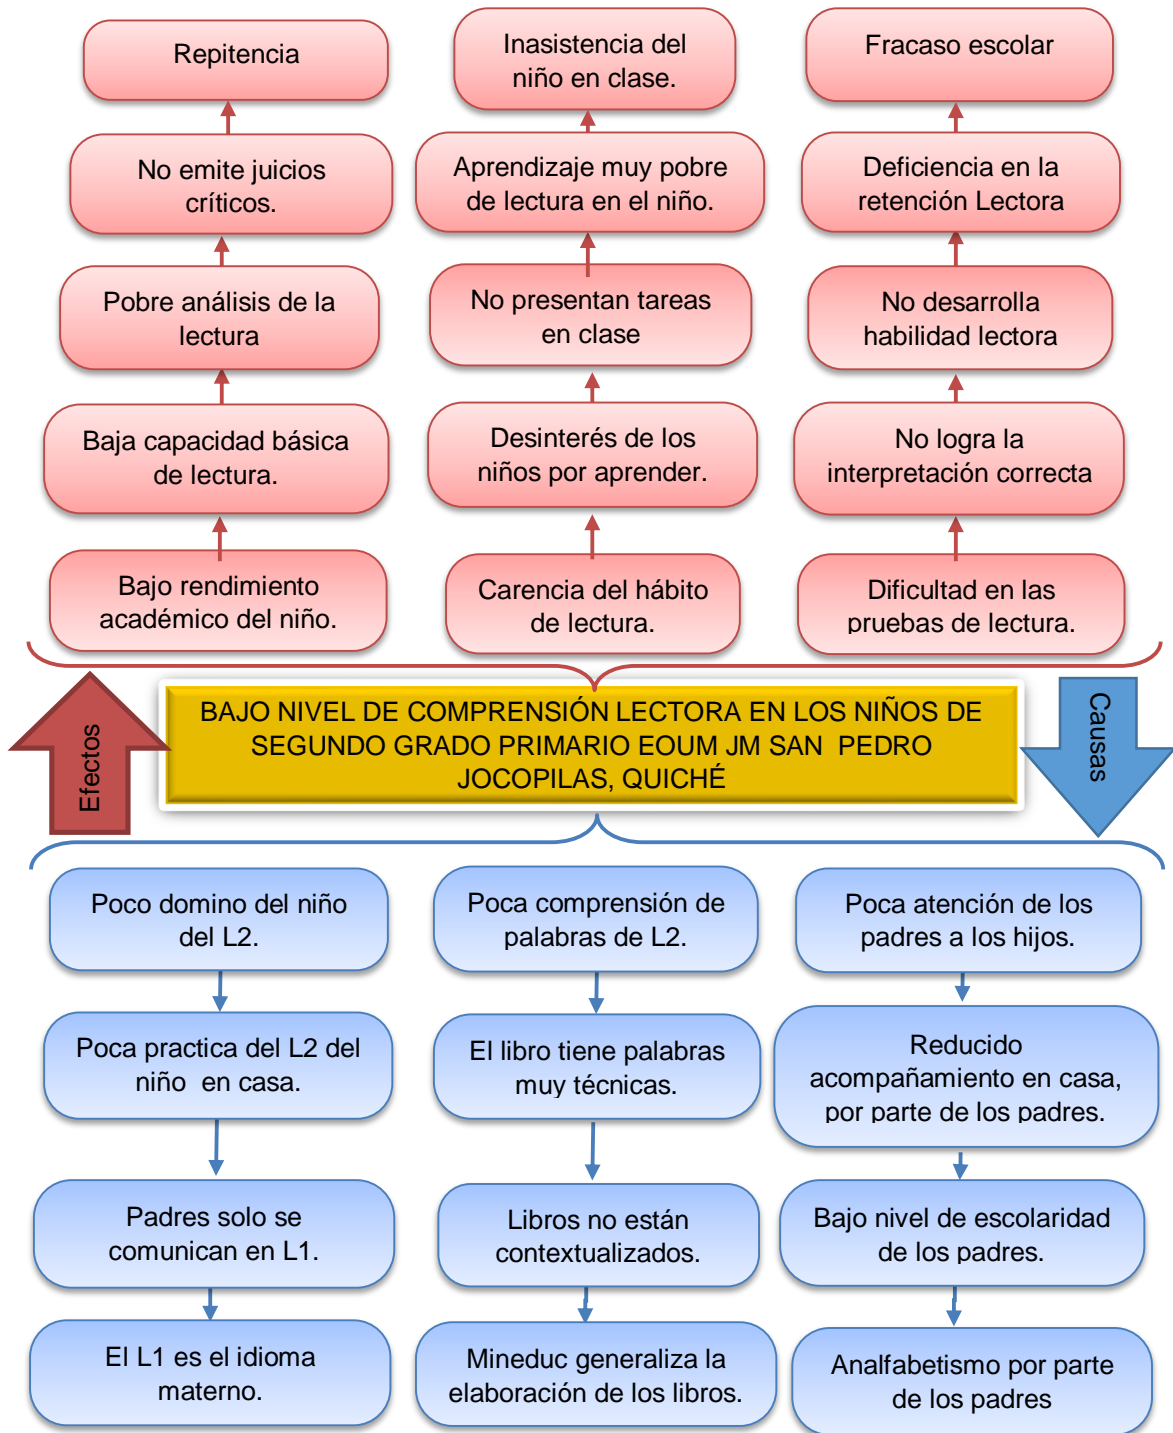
Repitencia

Inasistencia del niño en clase.

Fracaso escolar

No emite juicios críticos.

Aprendizaje muy pobre de lectura en el niño.

Deficiencia en la retención Lectora

Pobre análisis de la lectura

No presentan tareas en clase

No desarrolla habilidad lectora

Baja capacidad básica de lectura.

Desinterés de los niños por aprender.

No logra la interpretación correcta

Bajo rendimiento académico del niño.

Carencia del hábito de lectura.

Dificultad en las pruebas de lectura.

Efectos

BAJO NIVEL DE COMPRENSIÓN LECTORA EN LOS NIÑOS DE SEGUNDO GRADO PRIMARIO EOUM JM SAN PEDRO JOCOPILAS, QUICHÉ

Causas

Poco domino del niño del L2.

Poca comprensión de palabras de L2.

Poca atención de los padres a los hijos.

Poca practica del L2 del niño en casa.

El libro tiene palabras muy técnicas.

Reducido acompañamiento en casa, por parte de los padres.

Padres solo se comunican en L1.

Libros no están contextualizados.

Bajo nivel de escolaridad de los padres.

El L1 es el idioma materno.

Mineduc generaliza la elaboración de los libros.

Analfabetismo por parte de los padres